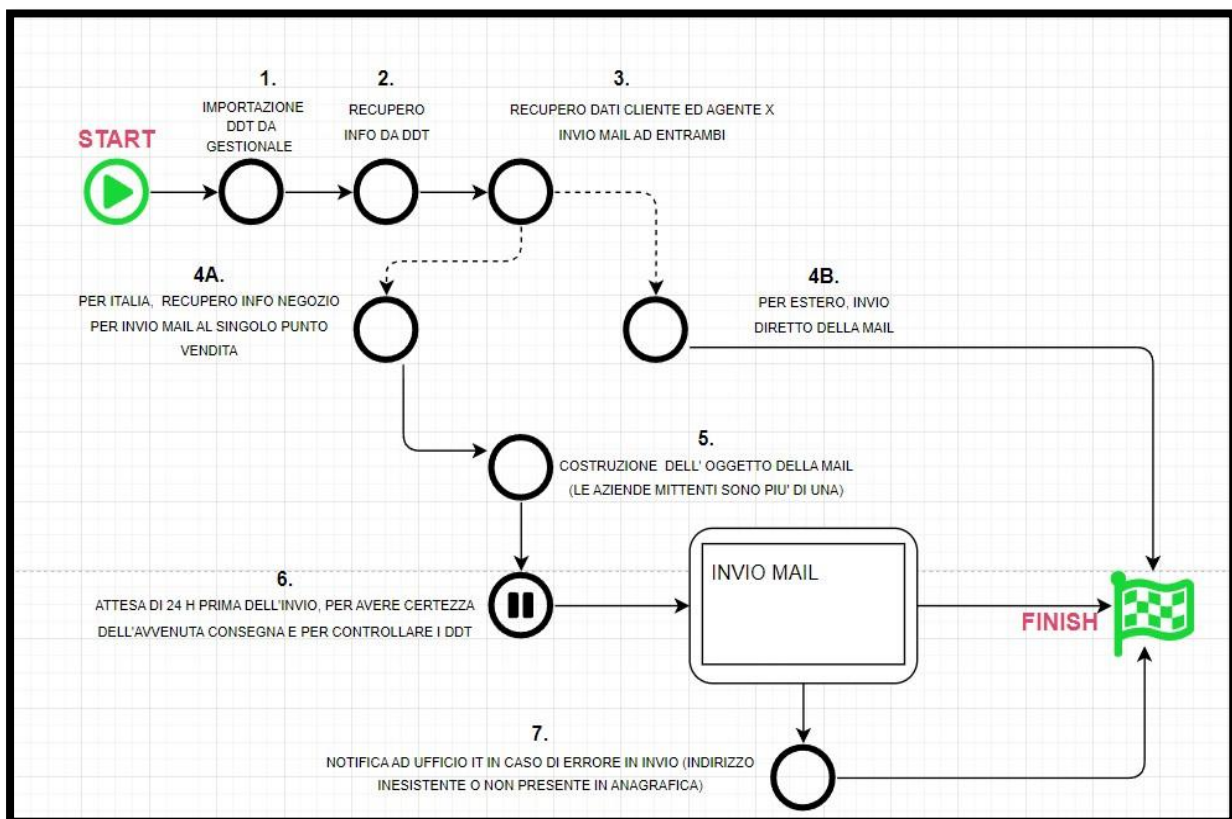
START

1.
IMPORTAZIONE DDT DA GESTIONALE

2.
RECUPERO INFO DA DDT

3.
RECUPERO DATI CLIENTE ED AGENTE X INVIO MAIL AD ENTRAMBI

4A.
PER ITALIA, RECUPERO INFO NEGOZIO PER INVIO MAIL AL SINGOLO PUNTO VENDITA

4B.
PER ESTERO, INVIO DIRETTO DELLA MAIL

5.
COSTRUZIONE DELL' OGGETTO DELLA MAIL (LE AZIENDE MITTENTI SONO PIU' DI UNA)

6.
ATTESA DI 24 H PRIMA DELL'INVIO, PER AVERE CERTEZZA DELL'AVVENUTA CONSEGNA E PER CONTROLLARE I DDT

INVIO MAIL

FINISH

7.
NOTIFICA AD UFFICIO IT IN CASO DI ERRORE IN INVIO (INDIRIZZO INESISTENTE O NON PRESENTE IN ANAGRAFICA)